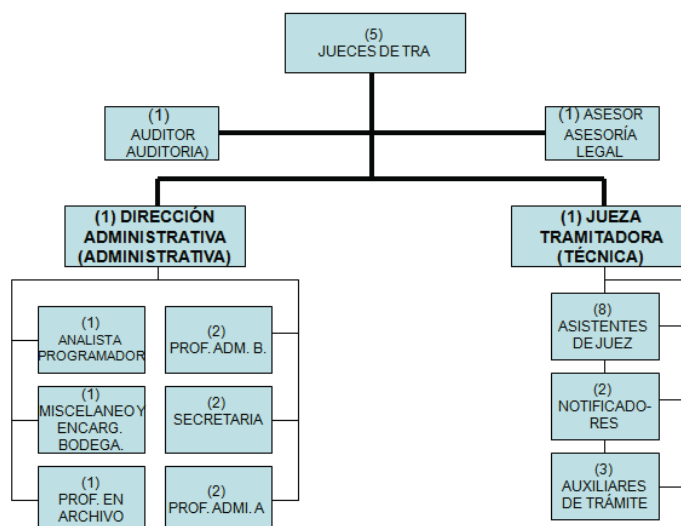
(5)
JUECES DE TRA

(1)
AUDITOR
AUDITORIA)

(1) ASESOR
ASESORÍA
LEGAL

(1) DIRECCIÓN
ADMINISTRATIVA
(ADMINISTRATIVA)

(1) JUEZA
TRAMITADORA
(TÉCNICA)

(1)
ANALISTA
PROGRAMADOR

(2)
PROF. ADM. B.

(1)
MISCELANEO Y
ENCARG.
BODEGA.

(2)
SECRETARIA

(1)
PROF. EN
ARCHIVO

(2)
PROF. ADMI. A

(8)
ASISTENTES
DE JUEZ

(2)
NOTIFICADORES

(3)
AUXILIARES
DE TRÁMITE